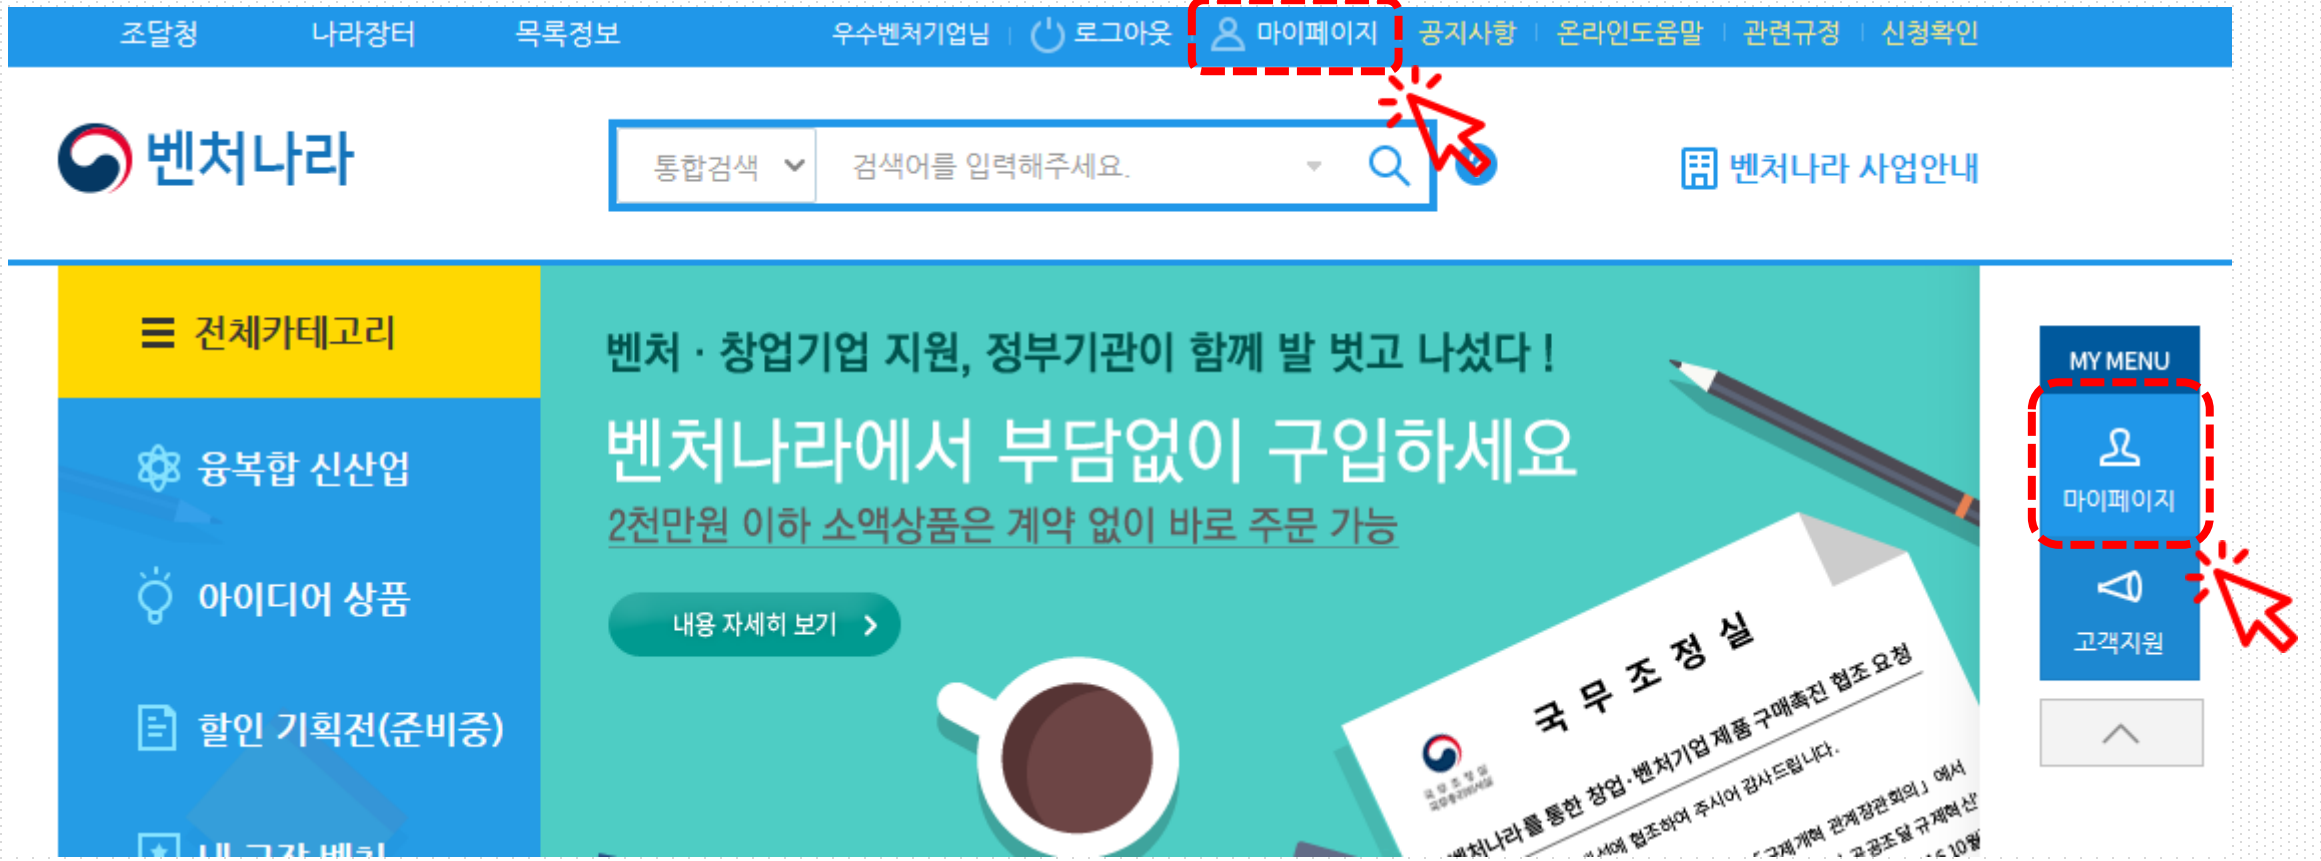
조달청 나라장터 목록정보 우수벤처기업님 | 로그아웃 | 마이페이지 | 공지사항 | 온라인도움말 | 관련규정 | 신청확인

벤처나라

통합검색 검색어를 입력해주세요.

벤처나라 사업안내

☰ 전체카테고리

융복합 신산업

아이디어 상품

할인 기획전(준비중)

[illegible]

벤처 · 창업기업 지원, 정부기관이 함께 발 벗고 나섰다 !

벤처나라에서 부담없이 구입하세요

2천만원 이하 소액상품은 계약 없이 바로 주문 가능

내용 자세히 보기 >

국 무 조 정 실

벤처나라를 통한 창업·벤처기업 제품 구매촉진 협조 요청

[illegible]에 협조하여 주시어 감사드립니다.

「규제개혁 관계장관회의」에서 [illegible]

MY MENU

마이페이지

고객지원